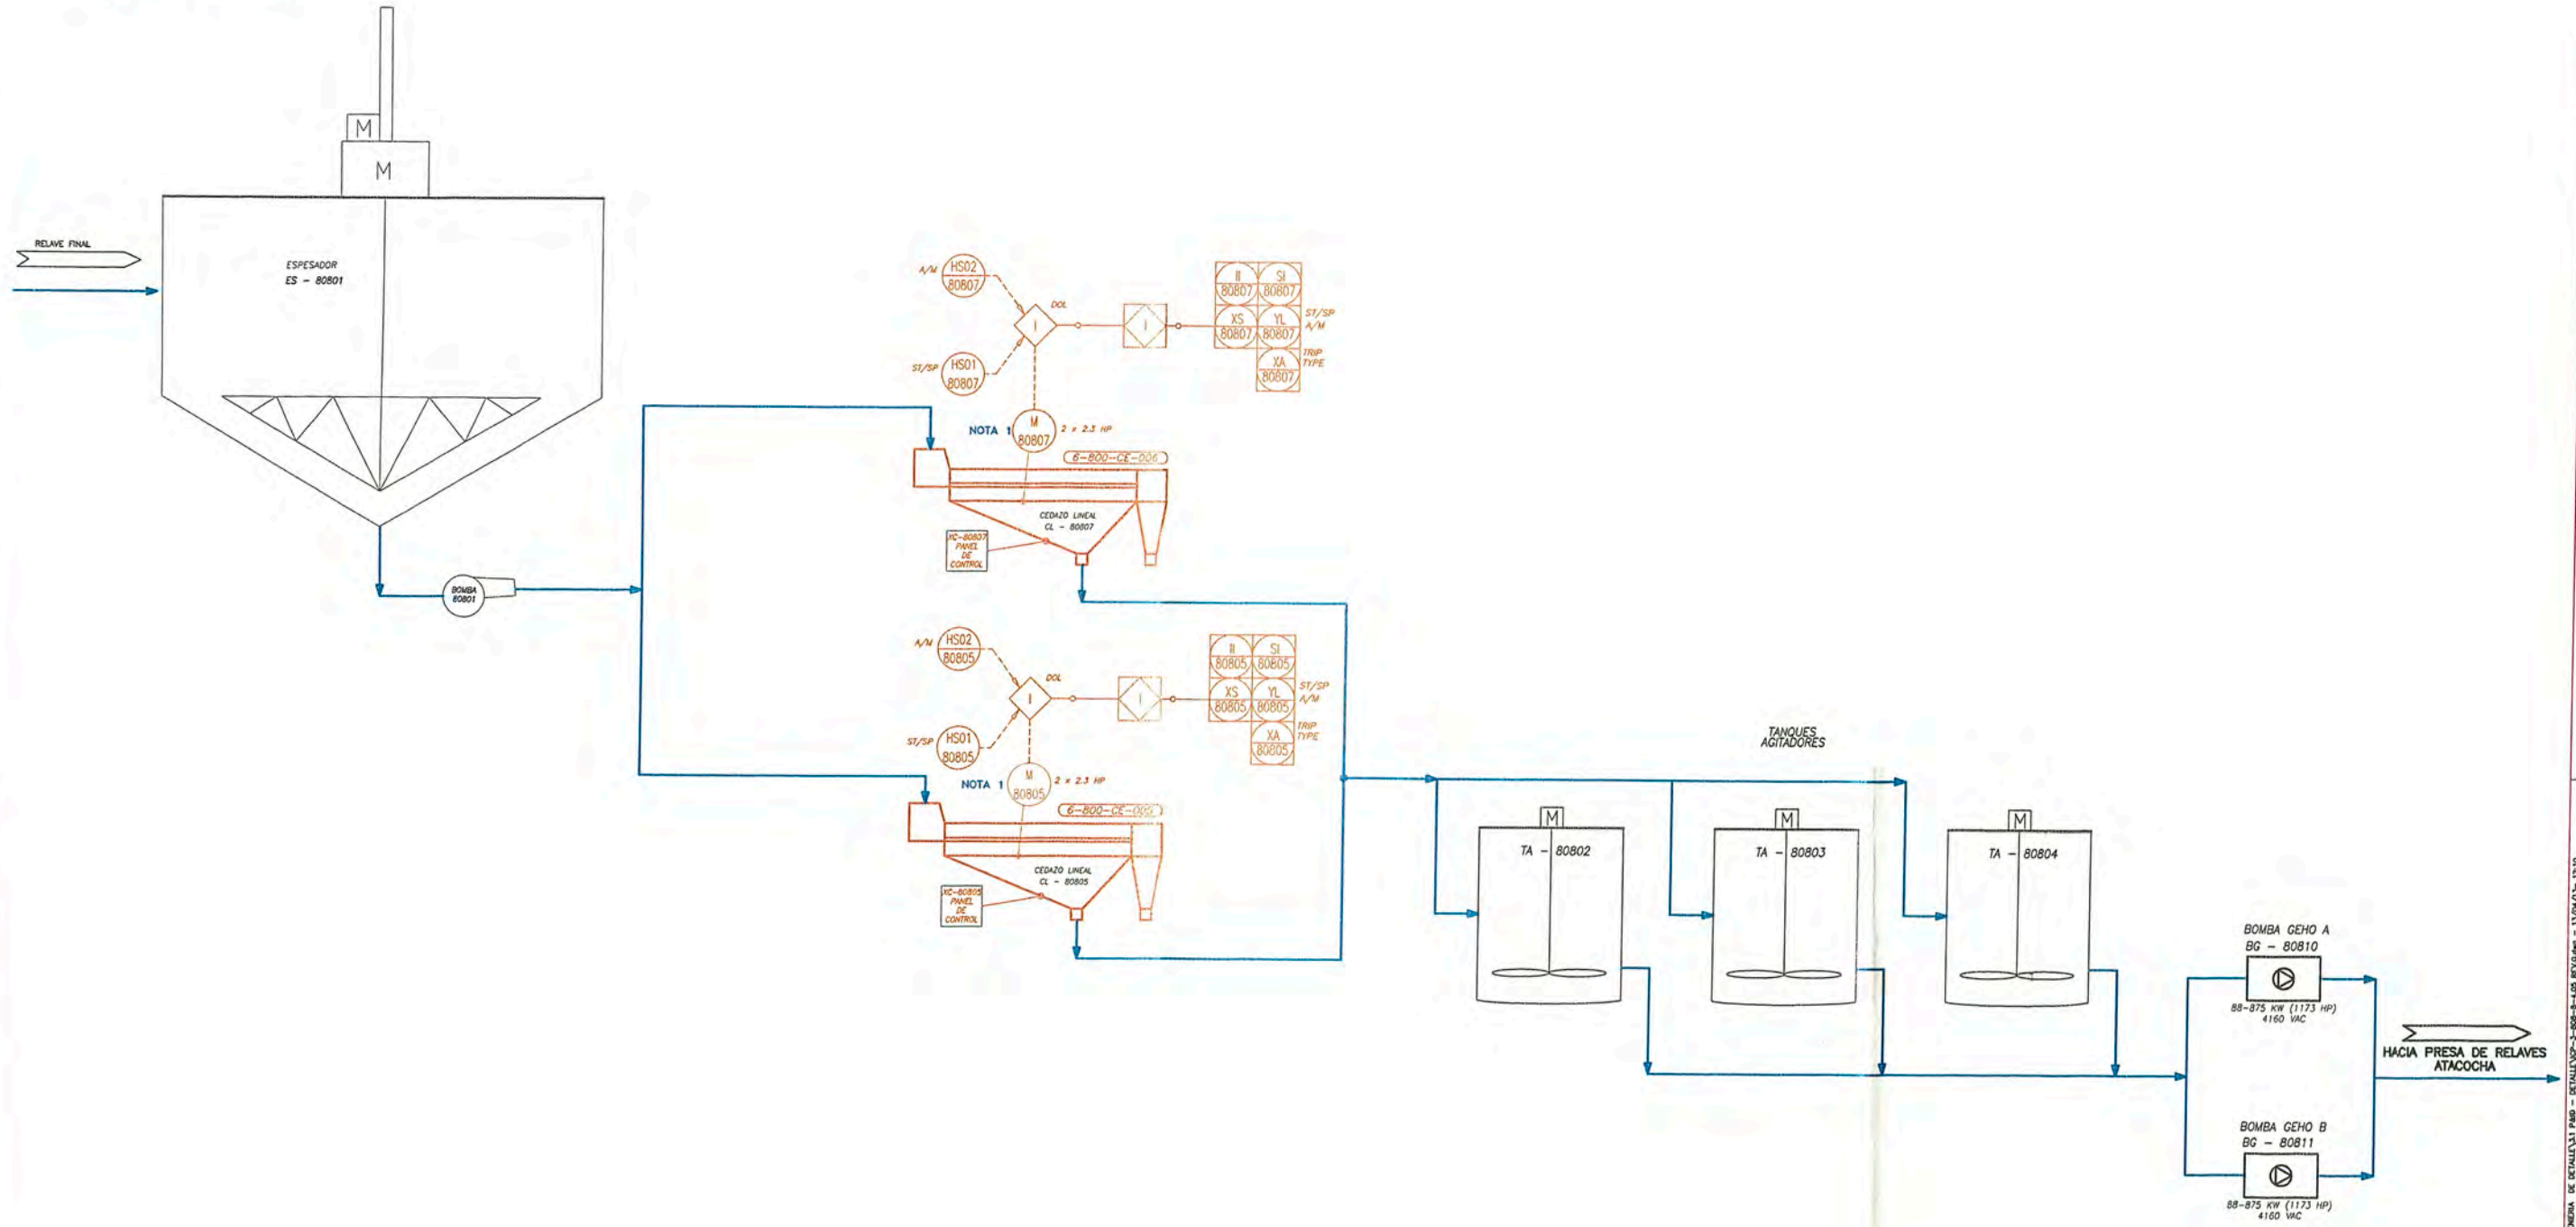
M
M

RELAVE FINAL

ESPESADOR
ES - 80801

BOMBA
80801

A/M HS02 80807
ST/SP HS01 80807
DOL
I
I
II 80807
SI 80807
XS 80807
YL 80807
ST/SP
A/M
XA 80807
TRIP TYPE
NOTA 1
M 80807
2 x 2.3 HP
6-800-CE-006
CEDAZO LINEAL
CL - 80807
XC-80807 PANEL DE CONTROL

A/M HS02 80805
ST/SP HS01 80805
DOL
I
I
II 80805
SI 80805
XS 80805
YL 80805
ST/SP
A/M
XA 80805
TRIP TYPE
NOTA 1
M 80805
2 x 2.3 HP
6-800-CE-005
CEDAZO LINEAL
CL - 80805
XC-80805 PANEL DE CONTROL

TANQUES AGITADORES
M
TA - 80802
M
TA - 80803
M
TA - 80804

BOMBA GEHO A
BG - 80810
88-875 KW (1173 HP)
4160 VAC

BOMBA GEHO B
BG - 80811
88-875 KW (1173 HP)
4160 VAC

HACIA PRESA DE RELAVES ATACOCHA